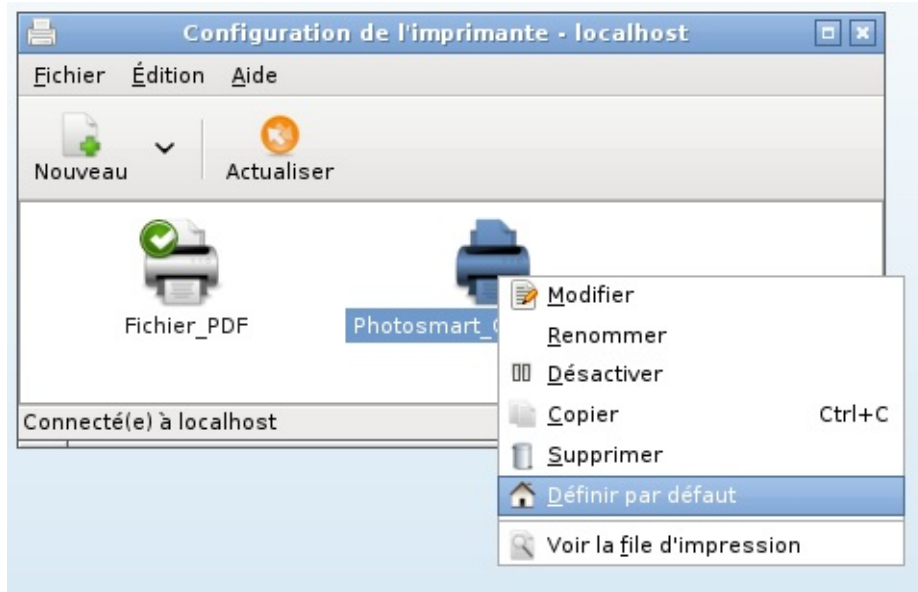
Configuration de l'imprimante - localhost

Fichier Édition Aide

Nouveau

Actualiser

Fichier_PDF

Photosmart_C

Connecté(e) à localhost

Modifier
Renommer
Désactiver
Copier Ctrl+C
Supprimer
Définir par défaut
Voir la file d'impression